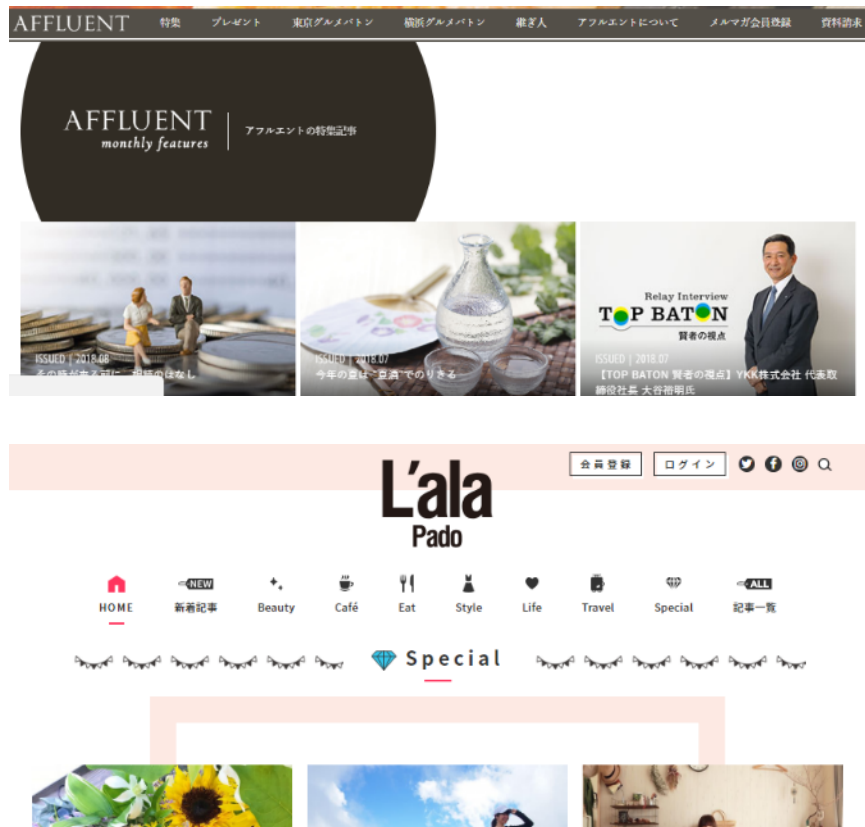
AFFLUENT 特集 プレゼント 東京グルメバトン 横浜グルメバトン 継ぎ人 アフルエントについて メルマガ会員登録 資料請求

AFFLUENT monthly features | アフルエントの特集記事

ISSUED | 2018.08
その時が来る前に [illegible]のはなし

ISSUED | 2018.07
今年の夏は"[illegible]酒"でのりきる

Relay Interview
TOP BATON
賢者の視点
ISSUED | 2018.07
【TOP BATON 賢者の視点】YKK株式会社 代表取締役社長 大谷裕明氏

会員登録 ログイン

L'ala Pado

HOME 新着記事 Beauty Café Eat Style Life Travel Special 記事一覧

NEW ALL

Special